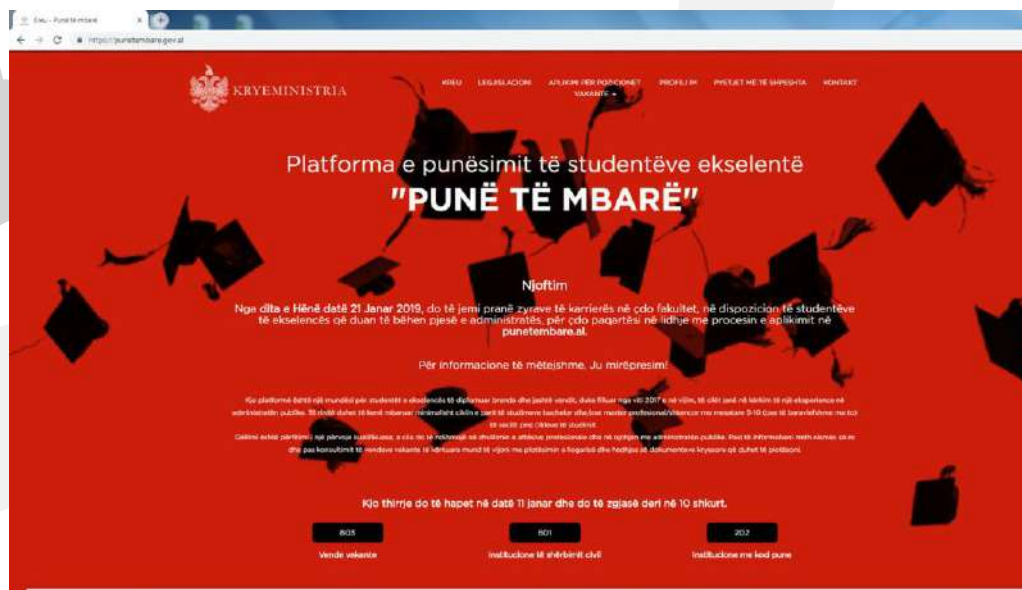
Kreu - Punë të mbarë

https://punetembare.gov.al

KRYEMINISTRIA

KREU LEGJISLACIONI APLIKIMI PER POZICIONET VAKANTE PROFILI IM PYETJET ME TË SHPESHTA KONTAKT

Platforma e punësimit të studentëve ekselentë

"PUNË TË MBARË"

Njoftim

Nga dita e Hënë datë 21 Janar 2019, do të jemi pranë zyrave të karrierës në çdo fakultet, në dispozicion të studentëve të ekselencës që duan të bëhen pjesë e administratës, për çdo paqartësi në lidhje me procesin e aplikimit në punetembare.al.

Për informacione të mëtejshme, Ju mirëpresim!

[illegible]

Kjo thirrje do të hapet në datë 11 janar dhe do të zgjasë deri në 10 shkurt.

805
Vende vakante

801
Institucione të shërbimit civil

202
Institucione me kod pune